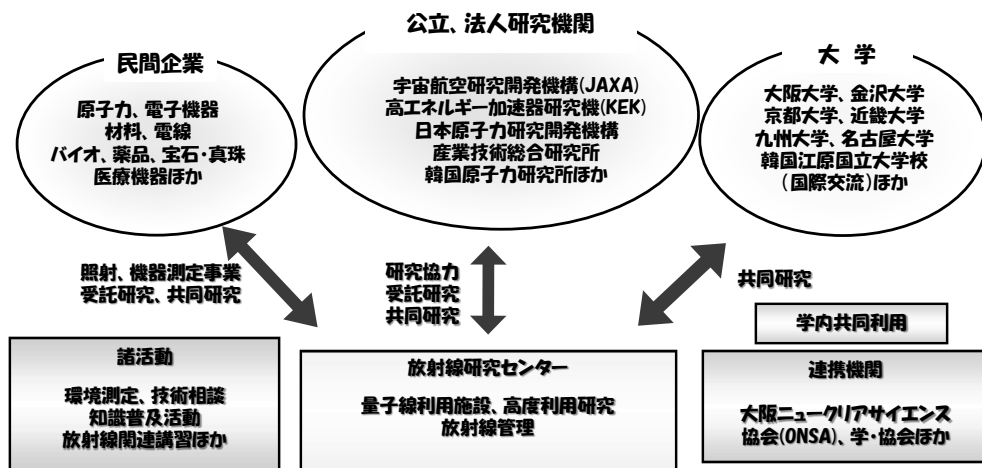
公立、法人研究機関

宇宙航空研究開発機構(JAXA)
高エネルギー加速器研究機(KEK)
日本原子力研究開発機構
産業技術総合研究所
韓国原子力研究所ほか

民間企業

原子力、電子機器
材料、電線
バイオ、薬品、宝石・真珠
医療機器ほか

大 学

大阪大学、金沢大学
京都大学、近畿大学
九州大学、名古屋大学
韓国江原国立大学校
(国際交流)ほか

照射、機器測定事業
受託研究、共同研究

研究協力
受託研究
共同研究

共同研究

学内共同利用

諸活動

環境測定、技術相談
知識普及活動
放射線関連講習ほか

放射線研究センター

量子線利用施設、高度利用研究
放射線管理

連携機関

大阪ニュークリアサイエンス
協会(ONSA)、学・協会ほか